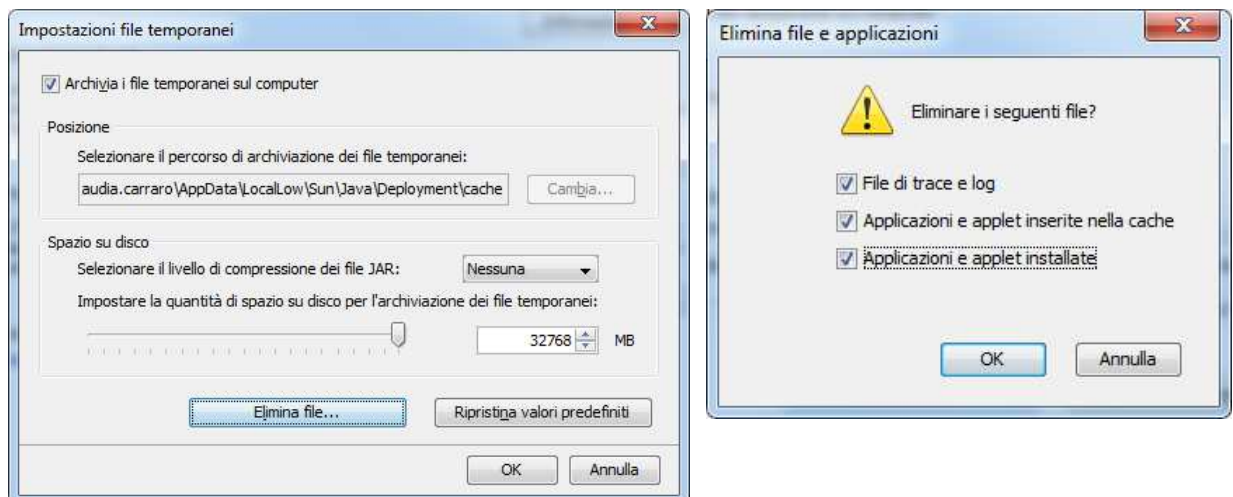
Impostazioni file temporanei

Archivia i file temporanei sul computer

Posizione

Selezionare il percorso di archiviazione dei file temporanei:

audia.carraro\AppData\LocalLow\Sun\Java\Deployment\cache

Cambia...

Spazio su disco

Selezionare il livello di compressione dei file JAR:

Nessuna

Impostare la quantità di spazio su disco per l'archiviazione dei file temporanei:

32768

MB

Elimina file...

Ripristina valori predefiniti

OK

Annulla

Elimina file e applicazioni

Eliminare i seguenti file?

File di trace e log

Applicazioni e applet inserite nella cache

Applicazioni e applet installate

OK

Annulla